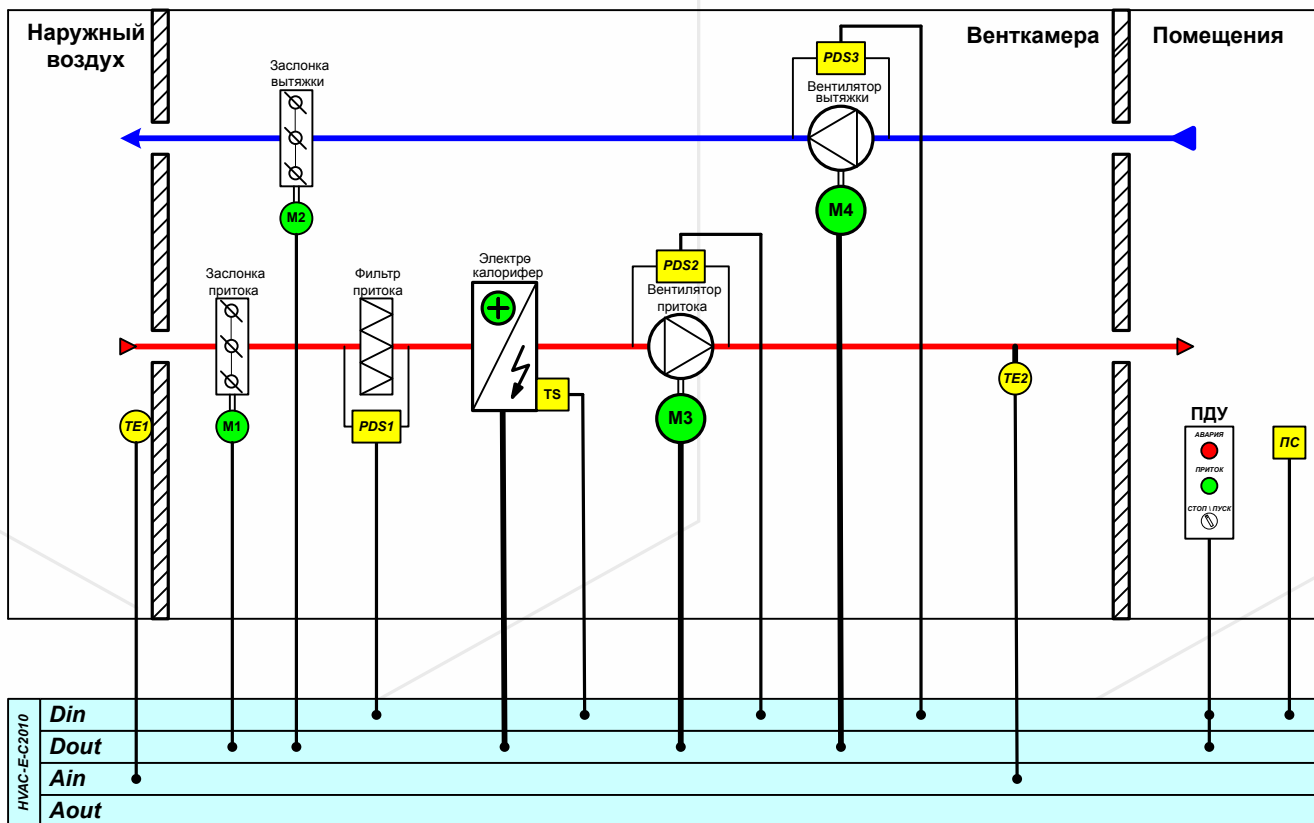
Наружный воздух

Венткамера

Помещения

Заслонка вытяжки

PDS3

Вентилятор вытяжки

M2

M4

Электро калорифер

PDS2

Вентилятор притока

Заслонка притока

Фильтр притока

TS

TE2

TE1

M1

PDS1

M3

ПДУ

АВАРИЯ

ПРИТОК

СТОП \ ПУСК

ПС

HVAC-E-C2010

Din

Dout

Ain

Aout